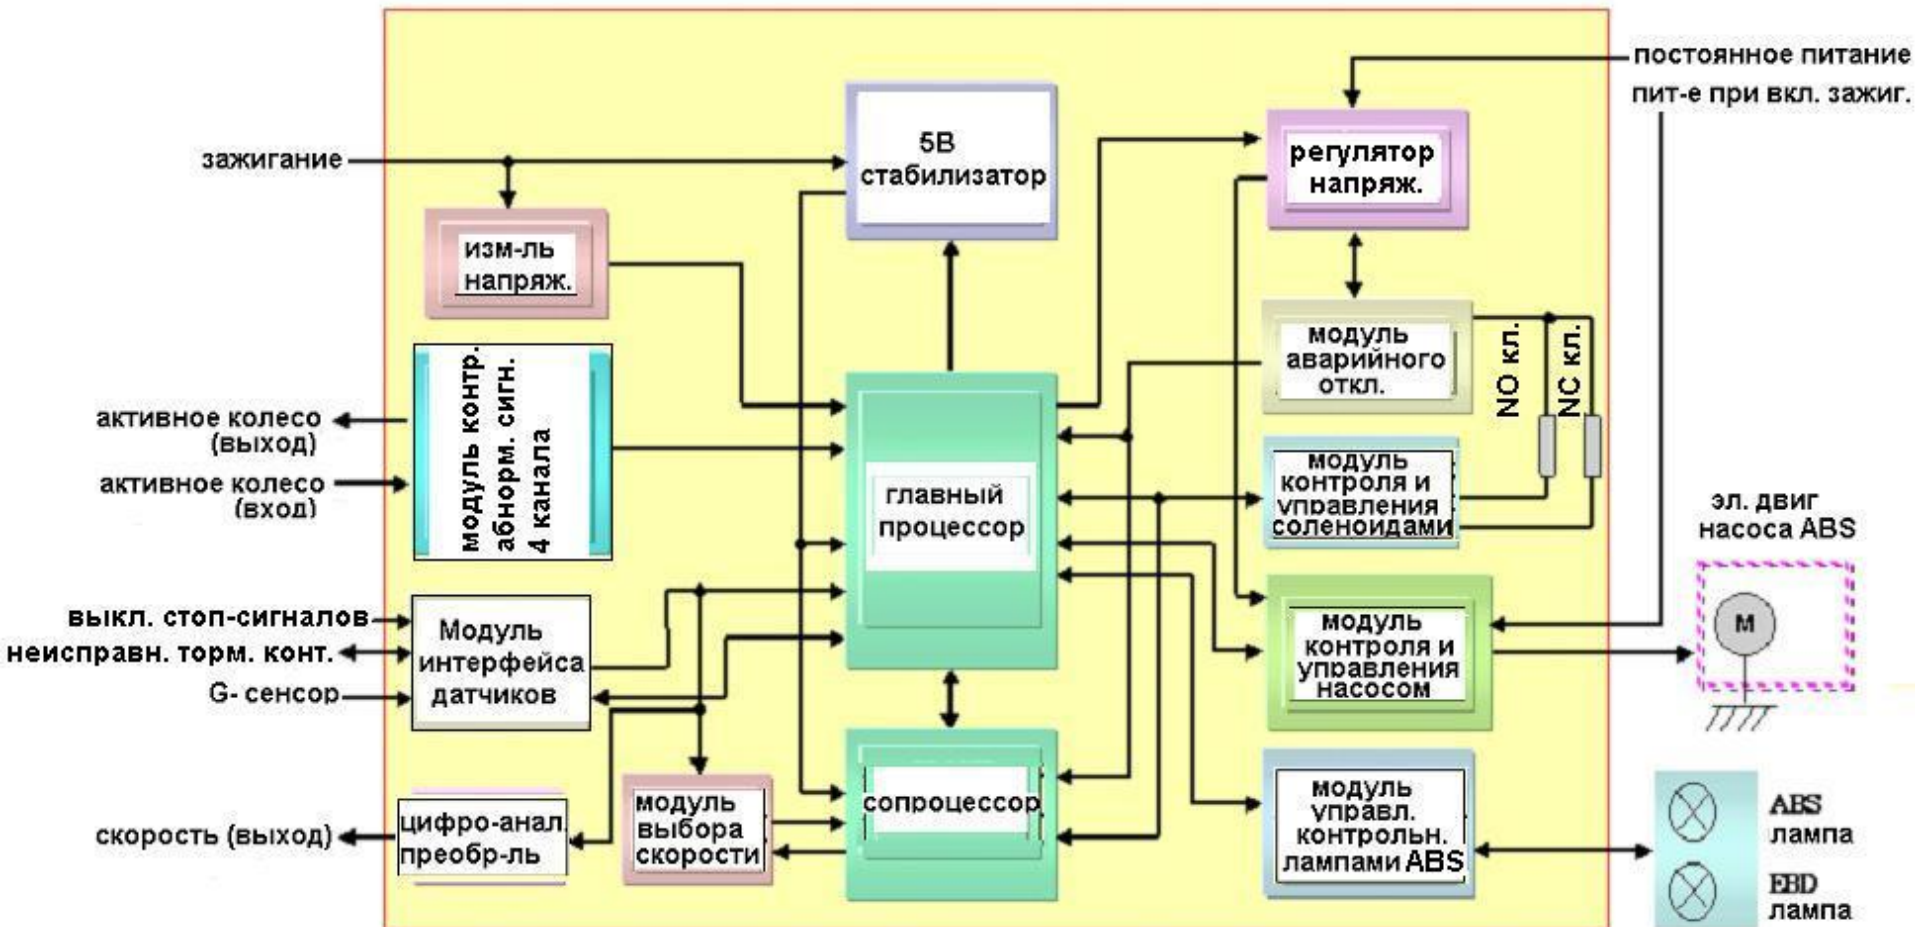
постоянное питание
пит-е при вкл. зажиг.

зажигание

5В стабилизатор

регулятор напряж.

изм-ль напряж.

модуль контр. абнорм. сигн. 4 канала

модуль аварийного откл.

NO кл.

NC кл.

активное колесо (выход)

активное колесо (вход)

главный процессор

модуль контроля и управления соленоидами

эл. двиг насоса ABS

M

выкл. стоп-сигналов

неисправн. торм. конт.

G- сенсор

Модуль интерфейса датчиков

модуль контроля и управления насосом

сопроцессор

модуль выбора скорости

цифро-анал преобр-ль

скорость (выход)

модуль управл. контрольн. лампами ABS

ABS лампа

EBD лампа